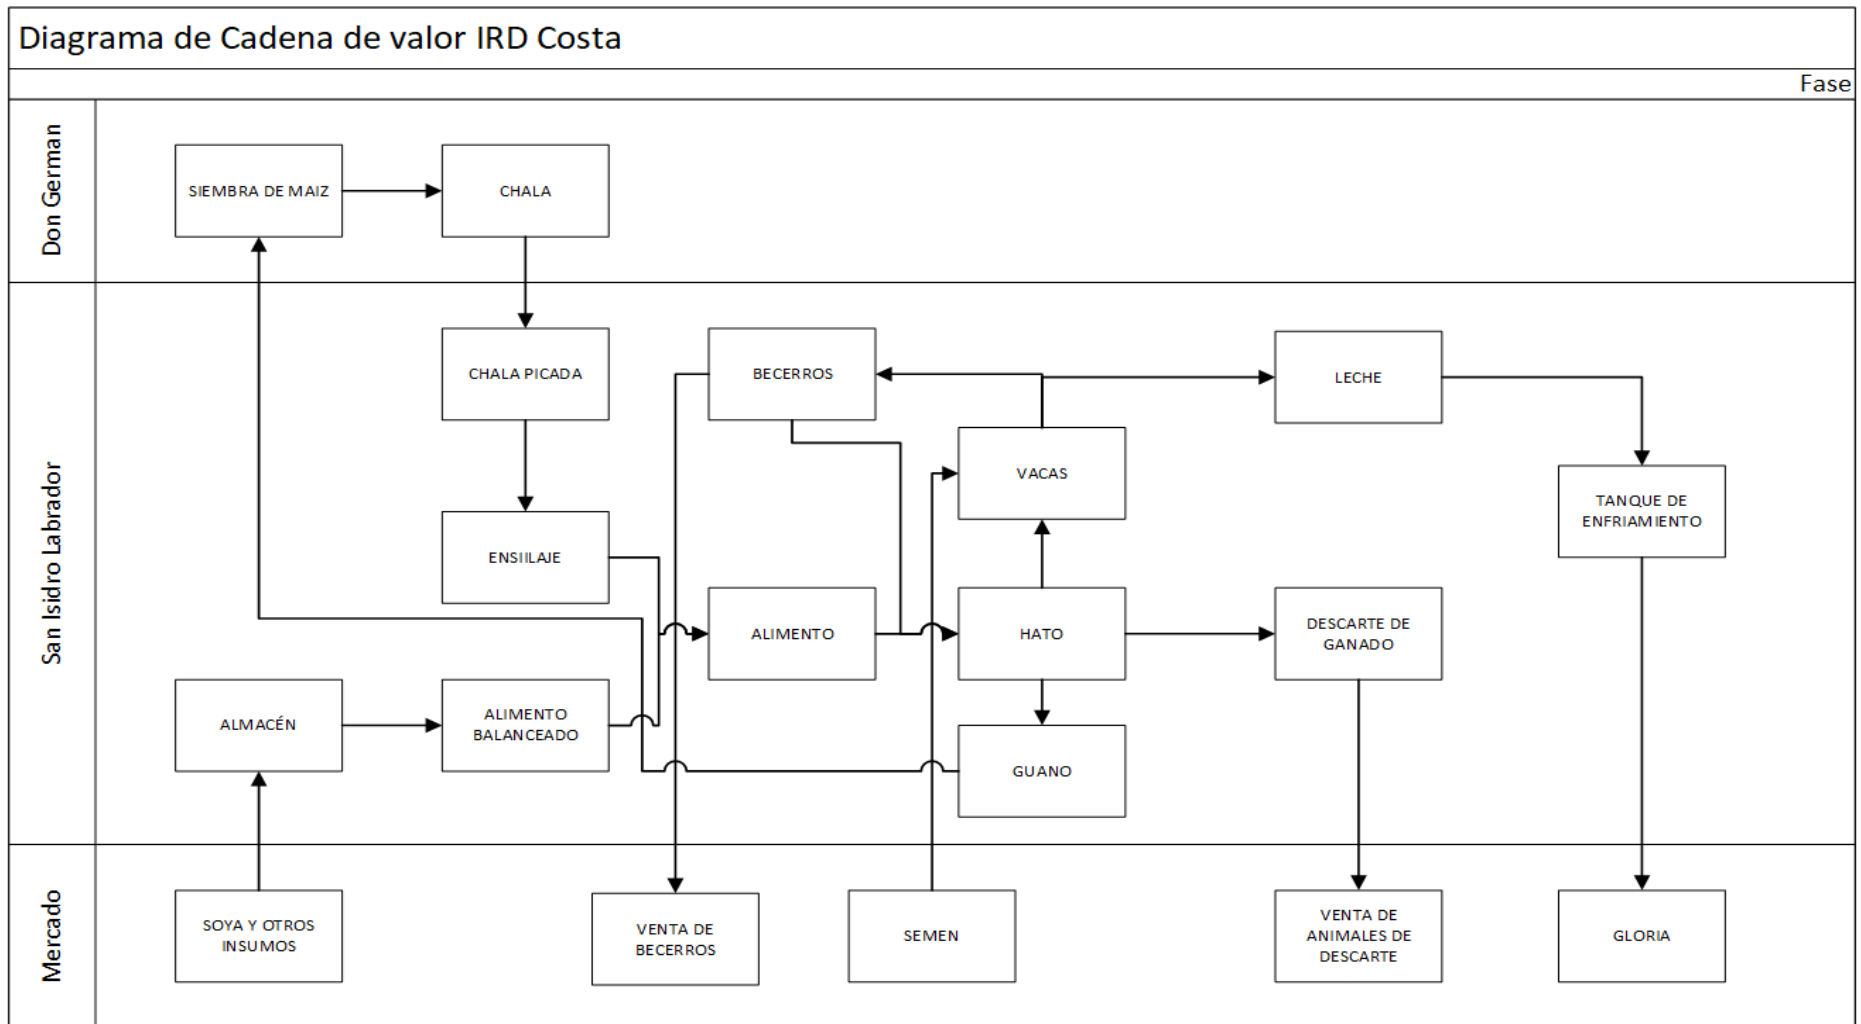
Diagrama de Cadena de valor IRD Costa

Fase

Don German

SIEMBRA DE MAIZ

CHALA

San Isidro Labrador

CHALA PICADA

BECERROS

LECHE

VACAS

TANQUE DE ENFRIAMIENTO

ENSILAJE

ALIMENTO

HATO

DESCARTE DE GANADO

ALMACÉN

ALIMENTO BALANCEADO

GUANO

Mercado

SOYA Y OTROS INSUMOS

VENTA DE BECERROS

SEMEN

VENTA DE ANIMALES DE DESCARTE

GLORIA